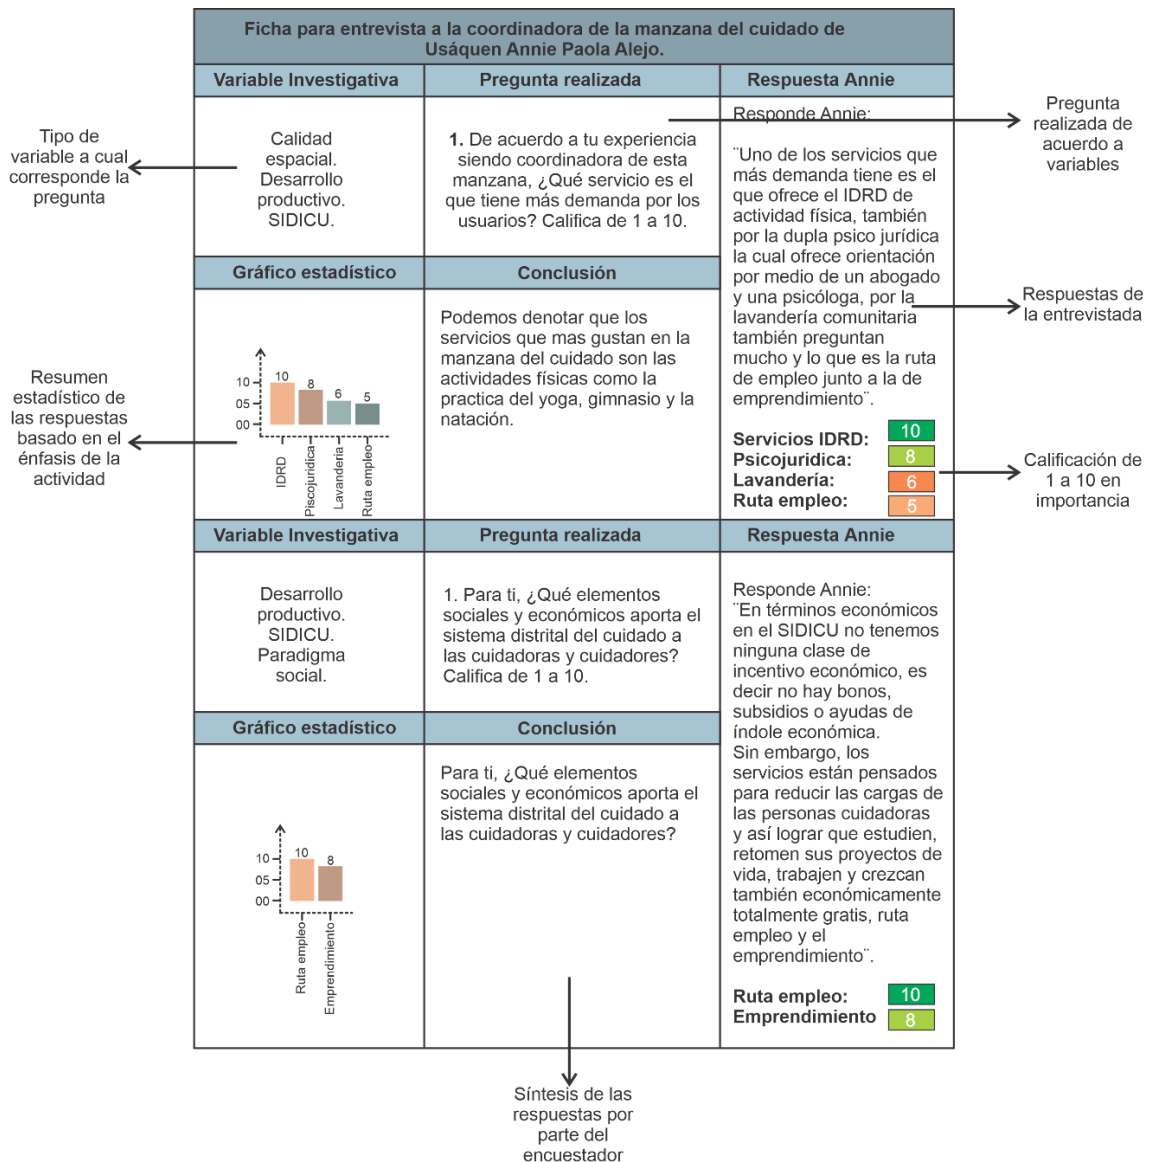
Ficha para entrevista a la coordinadora de la manzana del cuidado de Usáquen Annie Paola Alejo.

| Variable Investigativa | Pregunta realizada | Respuesta Annie |
|---|---|---|
| Calidad espacial. Desarrollo productivo. SIDICU. | **1.** De acuerdo a tu experiencia siendo coordinadora de esta manzana, ¿Qué servicio es el que tiene más demanda por los usuarios? Califica de 1 a 10. | Responde Annie: ¨Uno de los servicios que más demanda tiene es el que ofrece el IDRD de actividad física, también por la dupla psico jurídica la cual ofrece orientación por medio de un abogado y una psicóloga, por la lavandería comunitaria también preguntan mucho y lo que es la ruta de empleo junto a la de emprendimiento¨. |

| Gráfico estadístico | Conclusión |
|---|---|
| 10, 05, 00; 10, 8, 6, 5; IDRD, Psicojuridica, Lavanderia, Ruta empleo | Podemos denotar que los servicios que mas gustan en la manzana del cuidado son las actividades físicas como la practica del yoga, gimnasio y la natación. |

Servicios IDRD: 10
Psicojuridica: 8
Lavandería: 6
Ruta empleo: 5

| Variable Investigativa | Pregunta realizada | Respuesta Annie |
|---|---|---|
| Desarrollo productivo. SIDICU. Paradigma social. | 1. Para ti, ¿Qué elementos sociales y económicos aporta el sistema distrital del cuidado a las cuidadoras y cuidadores? Califica de 1 a 10. | Responde Annie: ¨En términos económicos en el SIDICU no tenemos ninguna clase de incentivo económico, es decir no hay bonos, subsidios o ayudas de índole económica. Sin embargo, los servicios están pensados para reducir las cargas de las personas cuidadoras y así lograr que estudien, retomen sus proyectos de vida, trabajen y crezcan también económicamente totalmente gratis, ruta empleo y el emprendimiento¨. |

| Gráfico estadístico | Conclusión |
|---|---|
| 10, 05, 00; 10, 8; Ruta empleo, Emprendimiento | Para ti, ¿Qué elementos sociales y económicos aporta el sistema distrital del cuidado a las cuidadoras y cuidadores? |

Ruta empleo: 10
Emprendimiento 8

Tipo de variable a cual corresponde la pregunta

Pregunta realizada de acuerdo a variables

Respuestas de la entrevistada

Resumen estadístico de las respuestas basado en el énfasis de la actividad

Calificación de 1 a 10 en importancia

Síntesis de las respuestas por parte del encuestador